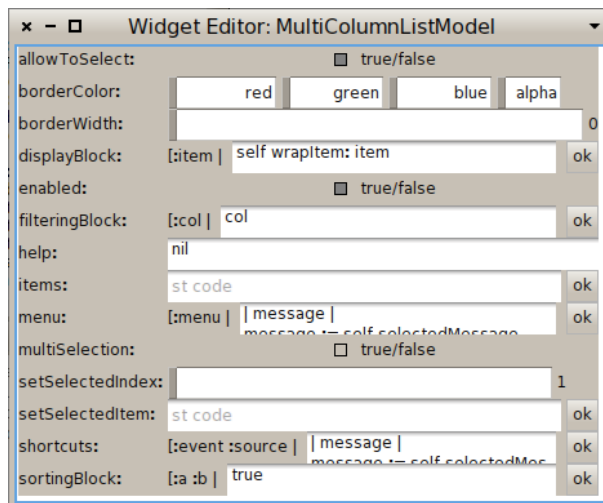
× − □ Widget Editor: MultiColumnListModel

| | | |
|---|---|---|
| allowToSelect: | true/false | |
| borderColor: | red green blue alpha | |
| borderWidth: | 0 | |
| displayBlock: | [:item \| self wrapItem: item | ok |
| enabled: | true/false | |
| filteringBlock: | [:col \| col | ok |
| help: | nil | |
| items: | st code | ok |
| menu: | [:menu \| \| message \| message := self selectedMessage | ok |
| multiSelection: | true/false | |
| setSelectedIndex: | 1 | |
| setSelectedItem: | st code | ok |
| shortcuts: | [:event :source \| \| message \| message := self selectedMes | ok |
| sortingBlock: | [:a :b \| true | ok |